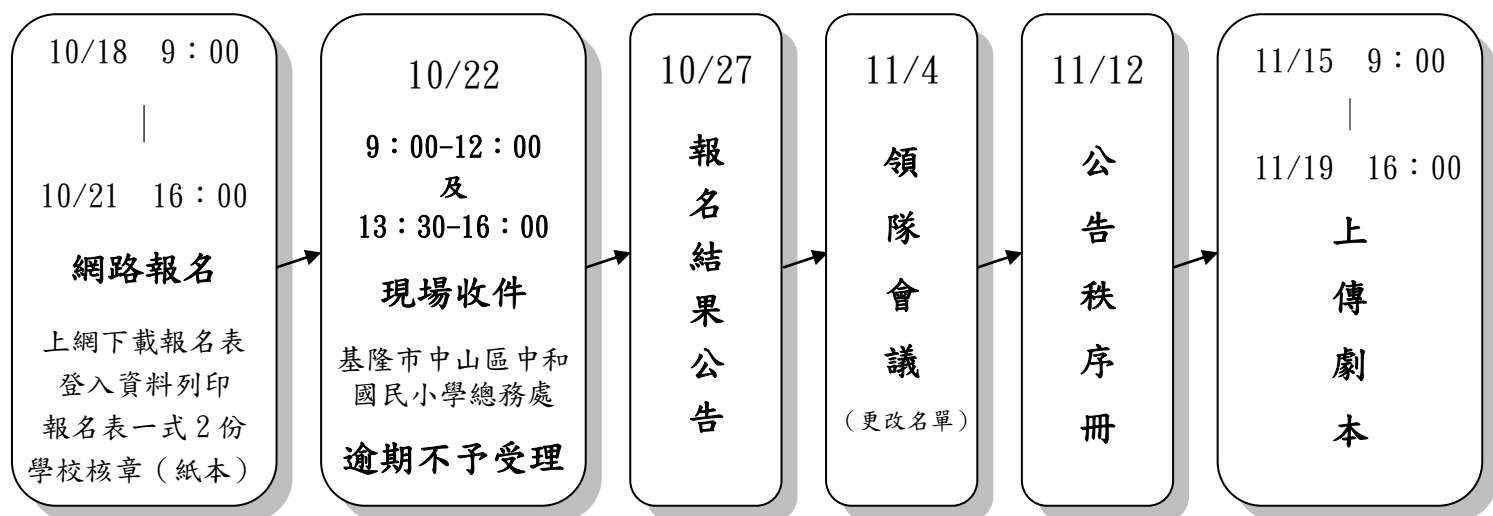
10/18 9：00

|

10/21 16：00

網路報名

上網下載報名表
登入資料列印
報名表一式2份
學校核章（紙本）

10/22

9：00-12：00
及
13：30-16：00

現場收件

基隆市中山區中和
國民小學總務處

逾期不予受理

10/27

報名結果公告

11/4

領隊會議

（更改名單）

11/12

公告秩序冊

11/15 9：00

|

11/19 16：00

上傳劇本